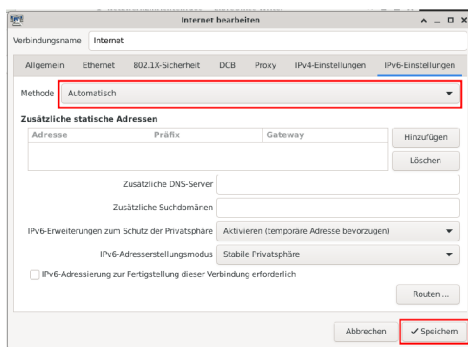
Internet bearbeiten

Verbindungsname Internet

Allgemein Ethernet 802.1X-Sicherheit DCB Proxy IPv4-Einstellungen IPv6-Einstellungen

Methode Automatisch

Zusätzliche statische Adressen

| Adresse | Präfix | Gateway |
|---|---|---|
| | | |

Hinzufügen

Löschen

Zusätzliche DNS-Server

Zusätzliche Suchdomänen

IPv6-Erweiterungen zum Schutz der Privatsphäre Aktivieren (temporäre Adresse bevorzugen)

IPv6-Adresserstellungsmodus Stabile Privatsphäre

IPv6-Adressierung zur Fertigstellung dieser Verbindung erforderlich

Routen …

Abbrechen ✓Speichern